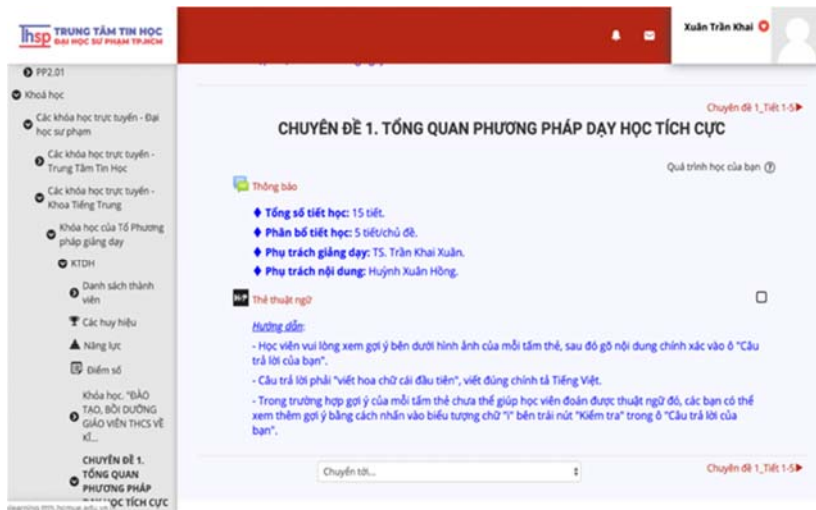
Ihsp TRUNG TÂM TIN HỌC
ĐẠI HỌC SƯ PHẠM TP.HCM

Xuân Trần Khai

PP2.01
Khoá học
Các khóa học trực tuyến - Đại học sư phạm
Các khóa học trực tuyến - Trung Tâm Tin Học
Các khóa học trực tuyến - Khoa Tiếng Trung
Khóa học của Tổ Phương pháp giảng dạy
KTDH
Danh sách thành viên
Các huy hiệu
Năng lực
Điểm số
Khóa học. "ĐÀO TẠO, BỒI DƯỠNG GIÁO VIÊN THCS VỀ KĨ...
CHUYÊN ĐỀ 1. TỔNG QUAN PHƯƠNG PHÁP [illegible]ỌC TÍCH CỰC

Chuyên đề 1_Tiết 1-5►

CHUYÊN ĐỀ 1. TỔNG QUAN PHƯƠNG PHÁP DẠY HỌC TÍCH CỰC

Quá trình học của bạn

Thông báo

♦ Tổng số tiết học: 15 tiết.
♦ Phân bố tiết học: 5 tiết/chủ đề.
♦ Phụ trách giảng dạy: TS. Trần Khai Xuân.
♦ Phụ trách nội dung: Huỳnh Xuân Hồng.

Thẻ thuật ngữ

Hướng dẫn:
- Học viên vui lòng xem gợi ý bên dưới hình ảnh của mỗi tấm thẻ, sau đó gõ nội dung chính xác vào ô "Câu trả lời của bạn".
- Câu trả lời phải "viết hoa chữ cái đầu tiên", viết đúng chính tả Tiếng Việt.
- Trong trường hợp gợi ý của mỗi tấm thẻ chưa thể giúp học viên đoán được thuật ngữ đó, các bạn có thể xem thêm gợi ý bằng cách nhấn vào biểu tượng chữ "i" bên trái nút "Kiểm tra" trong ô "Câu trả lời của bạn".

Chuyển tới...

Chuyên đề 1_Tiết 1-5►

elearning.ttth.hcmue.edu.vn